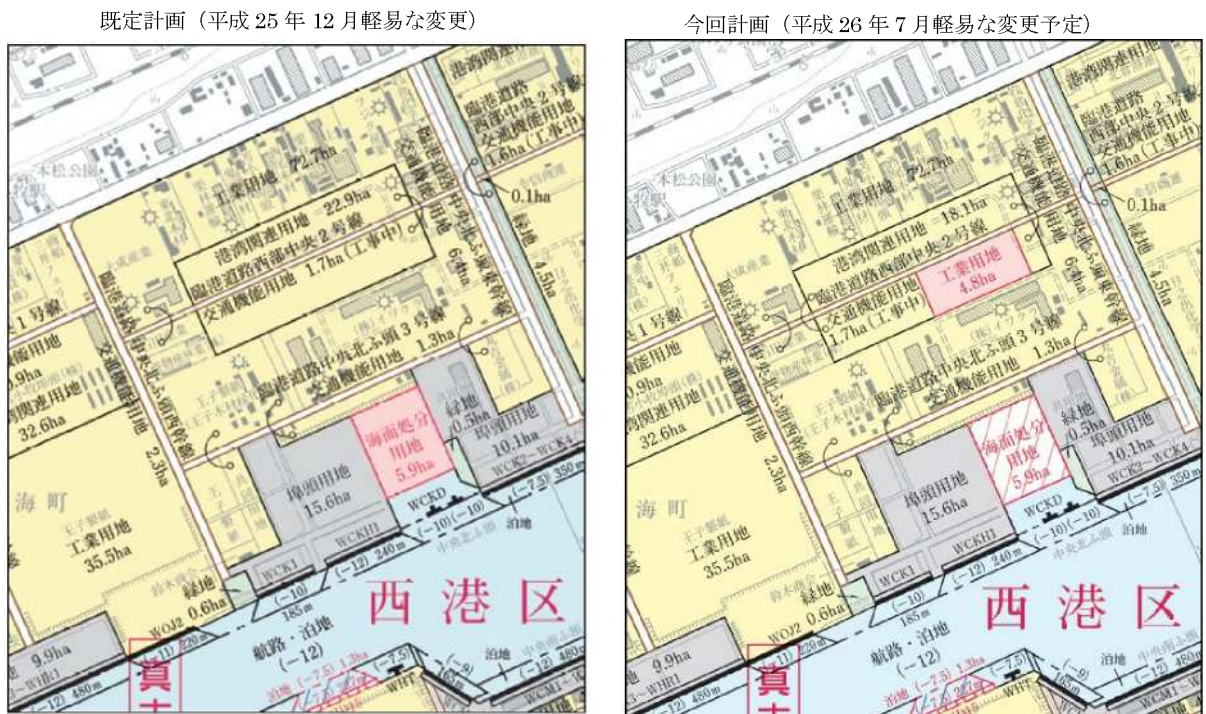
既定計画（平成 25 年 12 月軽易な変更）

港湾関連用地
臨港道路西部中央2号線
交通機能用地 1.6ha（工事中）
一本松公園
工業用地 72.7ha
0.1ha
港湾関連用地 22.9ha
臨港道路西部中央2号線
交通機能用地 1.7ha（工事中）
臨港道路中央北ふ頭西幹線 6.4ha
緑地 4.5ha
1号線
能用地
0.9ha
関連用地
32.6ha
臨港道路中央北ふ頭西幹線 交通機能用地 2.3ha
臨港道路中央北ふ頭3号線 交通機能用地 1.3ha
海面処分用地 5.9ha
緑地 0.5ha
埠頭用地 10.1ha
WCK2～WCK4
(-7.5) 350m
海町
工業用地 35.5ha
埠頭用地 15.6ha
WCKD
(-10) (-10)
泊地
中央北ふ頭
WCKH1
(-12) 240m
WCK1
(-10) 185m
緑地 0.6ha
WOJ2 220m
西港区
9.9ha
航路・泊地 (-12)
(-12) 480m
真
泊地 (-7.5) 1.3ha
(-7.5)
(-9)
泊地
(-12) 480m
WCM1～WCM4

今回計画（平成 26 年 7 月軽易な変更予定）

港湾関連用地
臨港道路西部中央2号線
交通機能用地 1.6ha（工事中）
一本松公園
工業用地 72.7ha
0.1ha
港湾関連用地 18.1ha
臨港道路西部中央2号線
交通機能用地 1.7ha（工事中）
工業用地 4.8ha
臨港道路中央北ふ頭西幹線 6.4ha
緑地 4.5ha
1号線
能用地
0.9ha
関連用地
32.6ha
臨港道路中央北ふ頭西幹線 交通機能用地 2.3ha
臨港道路中央北ふ頭3号線 交通機能用地 1.3ha
海面処分用地 5.9ha
緑地 0.5ha
埠頭用地 10.1ha
WCK2～WCK4
(-7.5) 350m
海町
工業用地 35.5ha
埠頭用地 15.6ha
WCKD
(-10) (-10)
泊地
中央北ふ頭
WCKH1
(-12) 240m
WCK1
(-10) 185m
緑地 0.6ha
WOJ2 220m
西港区
9.9ha
航路・泊地 (-12)
(-12) 480m
真
泊地 (-7.5) 1.3ha
(-7.5)
(-9)
泊地
(-12) 480m
WCM1～WCM4